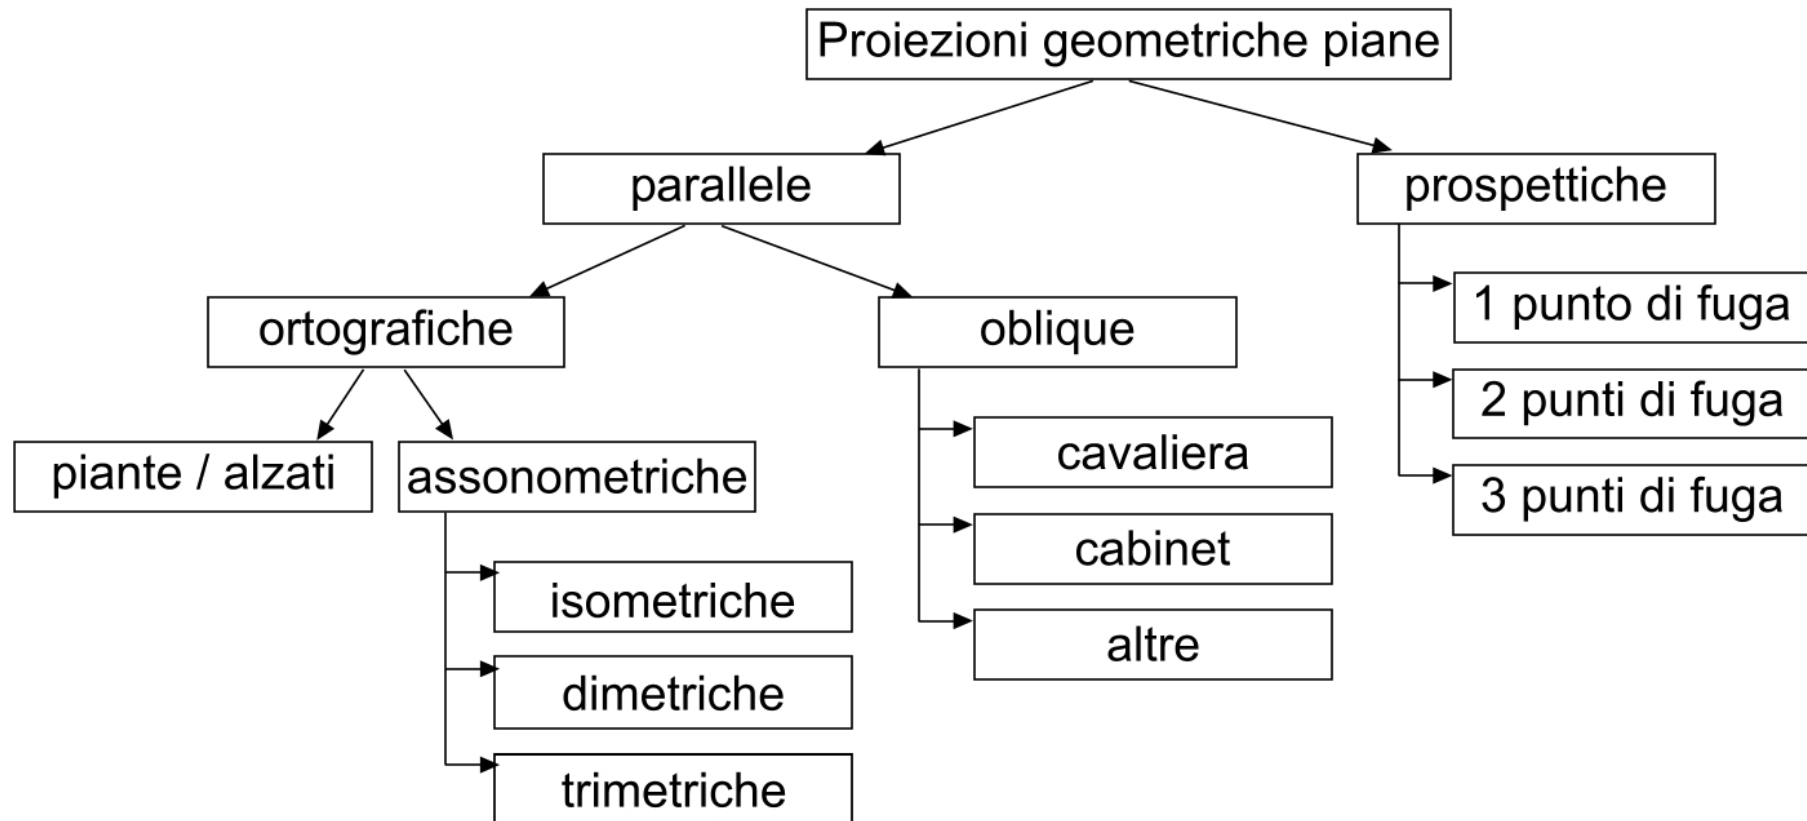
Proiezioni geometriche piane

parallele

prospettiche

ortografiche

oblique

1 punto di fuga

2 punti di fuga

3 punti di fuga

piante / alzati

assonometriche

cavaliera

cabinet

altre

isometriche

dimetriche

trimetriche